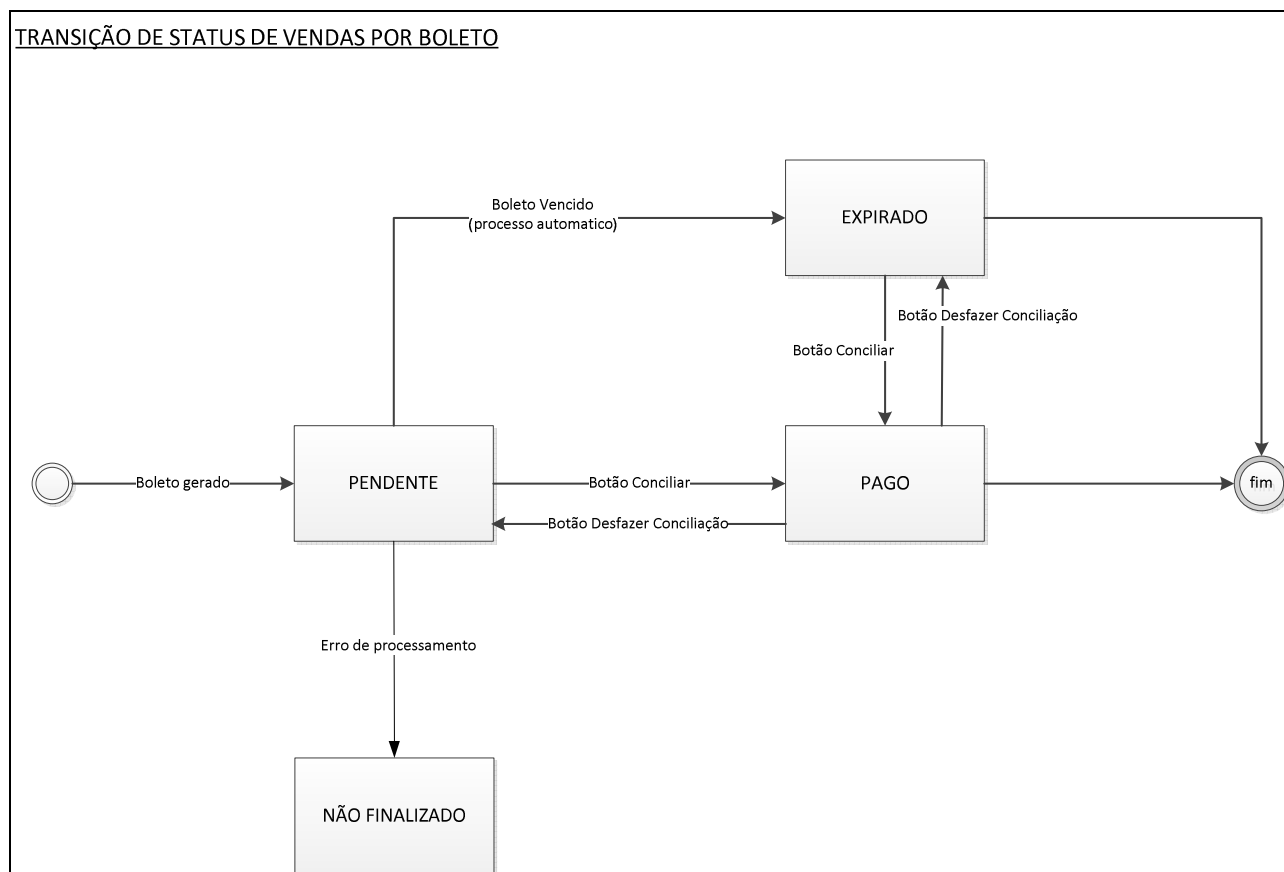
TRANSIÇÃO DE STATUS DE VENDAS POR BOLETO

Boleto Vencido
(processo automatico)

EXPIRADO

Botão Desfazer Conciliação

Botão Conciliar

Boleto gerado

PENDENTE

Botão Conciliar

Botão Desfazer Conciliação

PAGO

fim

Erro de processamento

NÃO FINALIZADO